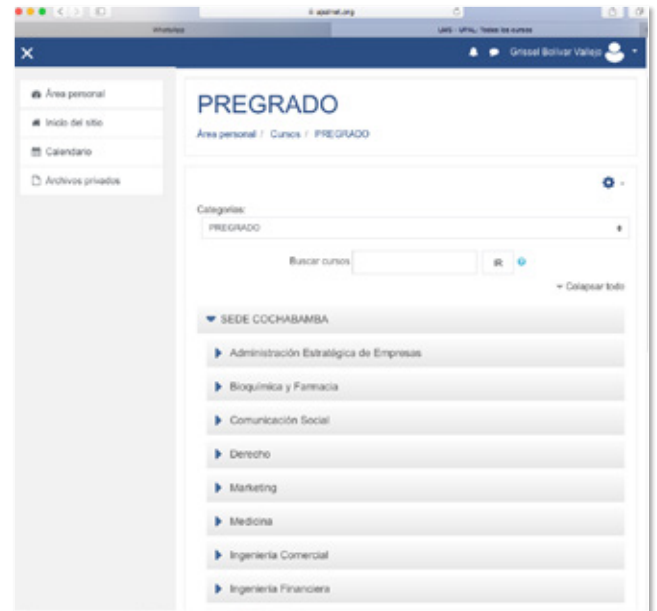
upal.net.org

WhatsApp

LMS - UPAL: Todos los cursos

Grissel Bolivar Vallejo

Área personal

Inicio del sitio

Calendario

Archivos privados

PREGRADO

Área personal / Cursos / PREGRADO

Categorías:

PREGRADO

Buscar cursos

IR

Colapsar todo

SEDE COCHABAMBA

Administración Estratégica de Empresas

Bioquímica y Farmacia

Comunicación Social

Derecho

Marketing

Medicina

Ingeniería Comercial

Ingeniería Financiera